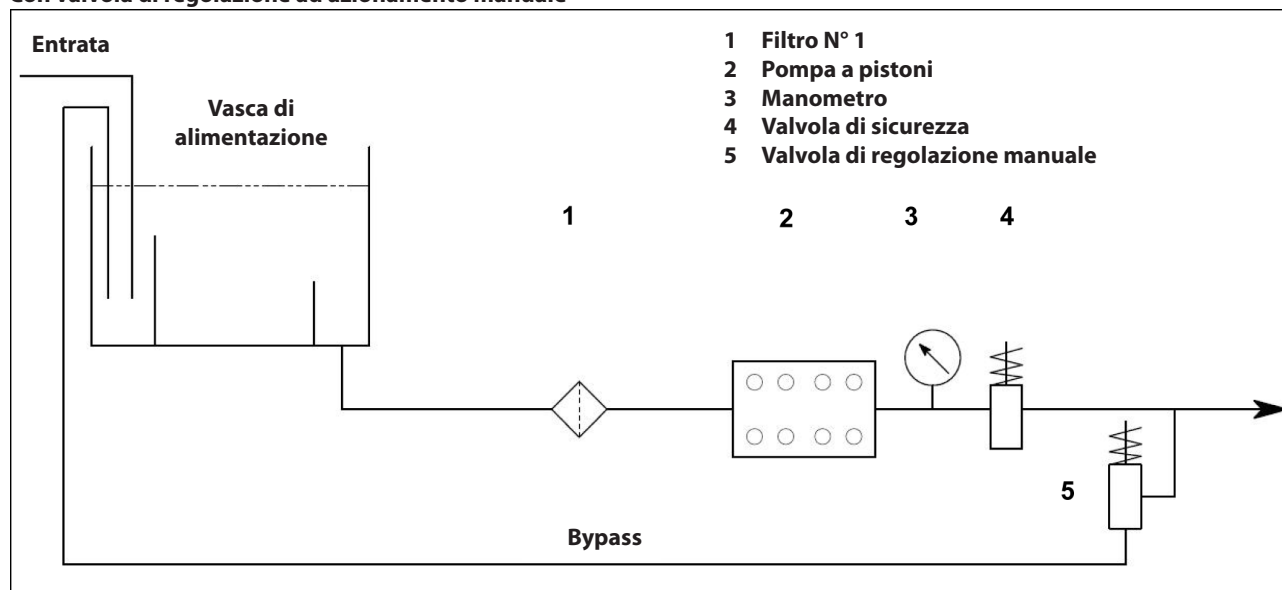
Con valvola di regolazione ad azionamento manuale

Entrata

Vasca di alimentazione

1 Filtro N° 1
2 Pompa a pistoni
3 Manometro
4 Valvola di sicurezza
5 Valvola di regolazione manuale

1

2

3

4

5

Bypass